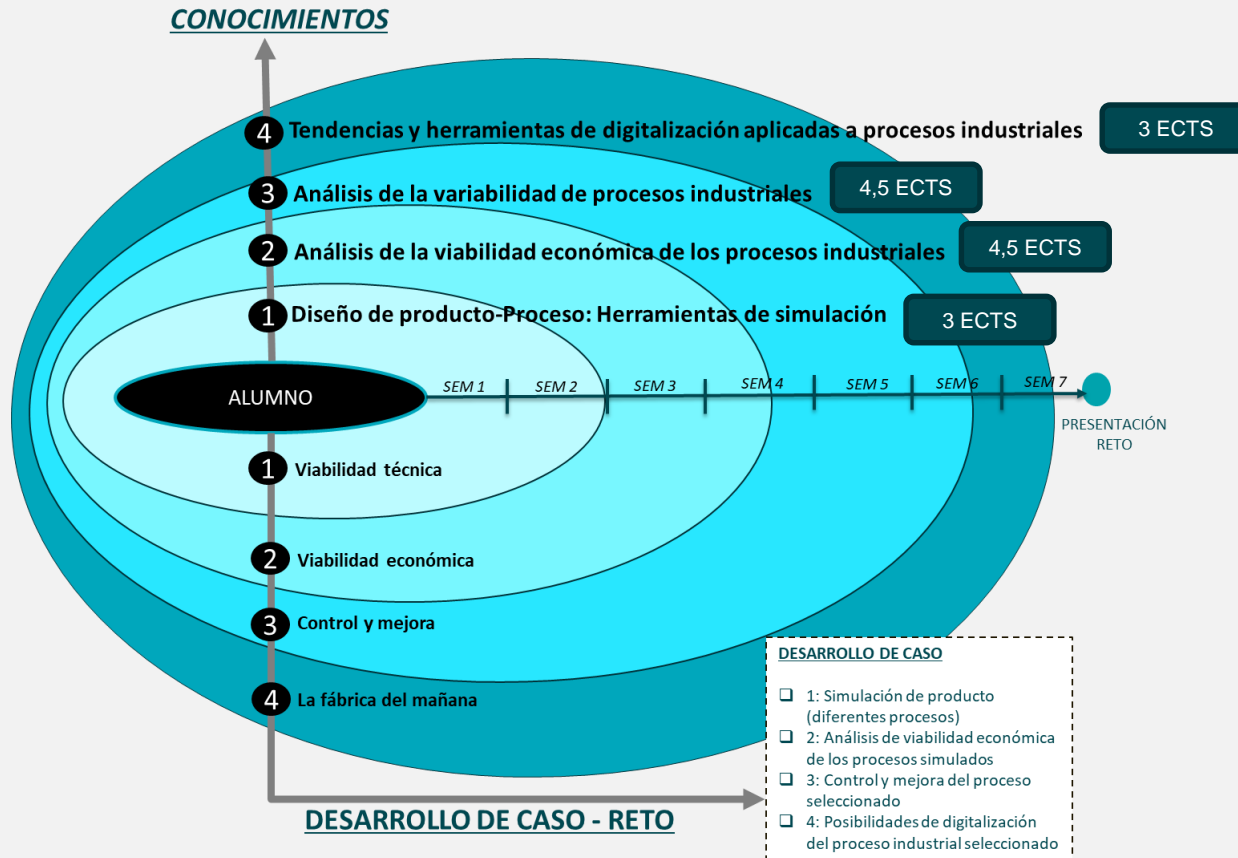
CONOCIMIENTOS

4 Tendencias y herramientas de digitalización aplicadas a procesos industriales

3 ECTS

3 Análisis de la variabilidad de procesos industriales

4,5 ECTS

2 Análisis de la viabilidad económica de los procesos industriales

4,5 ECTS

1 Diseño de producto-Proceso: Herramientas de simulación

3 ECTS

ALUMNO

SEM 1 SEM 2 SEM 3 SEM 4 SEM 5 SEM 6 SEM 7

PRESENTACIÓN RETO

1 Viabilidad técnica

2 Viabilidad económica

3 Control y mejora

4 La fábrica del mañana

DESARROLLO DE CASO

❑ 1: Simulación de producto (diferentes procesos)
❑ 2: Análisis de viabilidad económica de los procesos simulados
❑ 3: Control y mejora del proceso seleccionado
❑ 4: Posibilidades de digitalización del proceso industrial seleccionado

DESARROLLO DE CASO - RETO